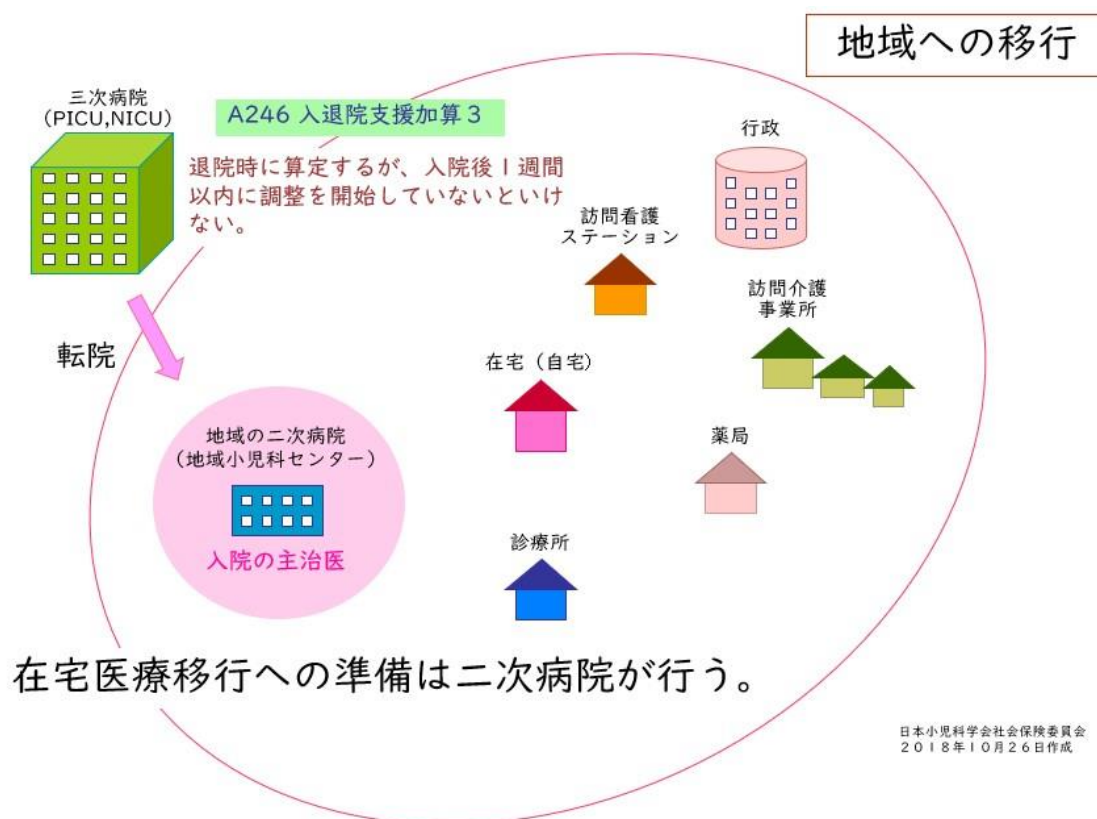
地域への移行

三次病院
(PICU,NICU)

A246 入退院支援加算３

退院時に算定するが、入院後１週間以内に調整を開始していないといけない。

行政

訪問看護
ステーション

訪問介護
事業所

転院

在宅（自宅）

地域の二次病院
（地域小児科センター）

入院の主治医

薬局

診療所

在宅医療移行への準備は二次病院が行う。

日本小児科学会社会保険委員会
２０１８年１０月２６日作成